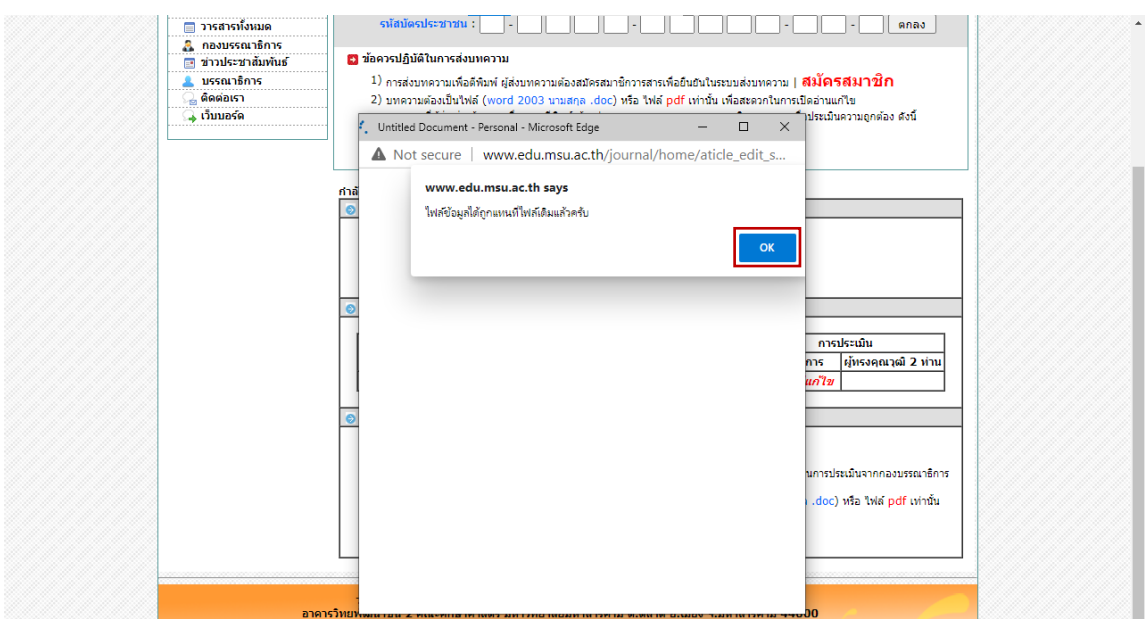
วารสารทั้งหมด
กองบรรณาธิการ
ข่าวประชาสัมพันธ์
บรรณาธิการ
ติดต่อเรา
เว็บบอร์ด

รหัสบัตรประชาชน : - - - - ตกลง

ข้อควรปฏิบัติในการส่งบทความ
1) การส่งบทความเพื่อตีพิมพ์ ผู้ส่งบทความต้องสมัครสมาชิกวารสารเพื่อยืนยันในระบบส่งบทความ | สมัครสมาชิก
2) บทความต้องเป็นไฟล์ (word 2003 นามสกุล .doc) หรือ ไฟล์ pdf เท่านั้น เพื่อสะดวกในการเปิดอ่านแก้ไข
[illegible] ประเมินความถูกต้อง ดังนี้

Untitled Document - Personal - Microsoft Edge
Not secure | www.edu.msu.ac.th/journal/home/aticle_edit_s...

www.edu.msu.ac.th says
ไฟล์ข้อมูลได้ถูกแทนที่ไฟล์เดิมแล้วครับ
OK

กำลั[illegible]

การประเมิน
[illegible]การ | ผู้ทรงคุณวุฒิ 2 ท่าน
แก้ไข

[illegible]นการประเมินจากกองบรรณาธิการ
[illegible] .doc) หรือ ไฟล์ pdf เท่านั้น

อาคารวิทย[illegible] 44000